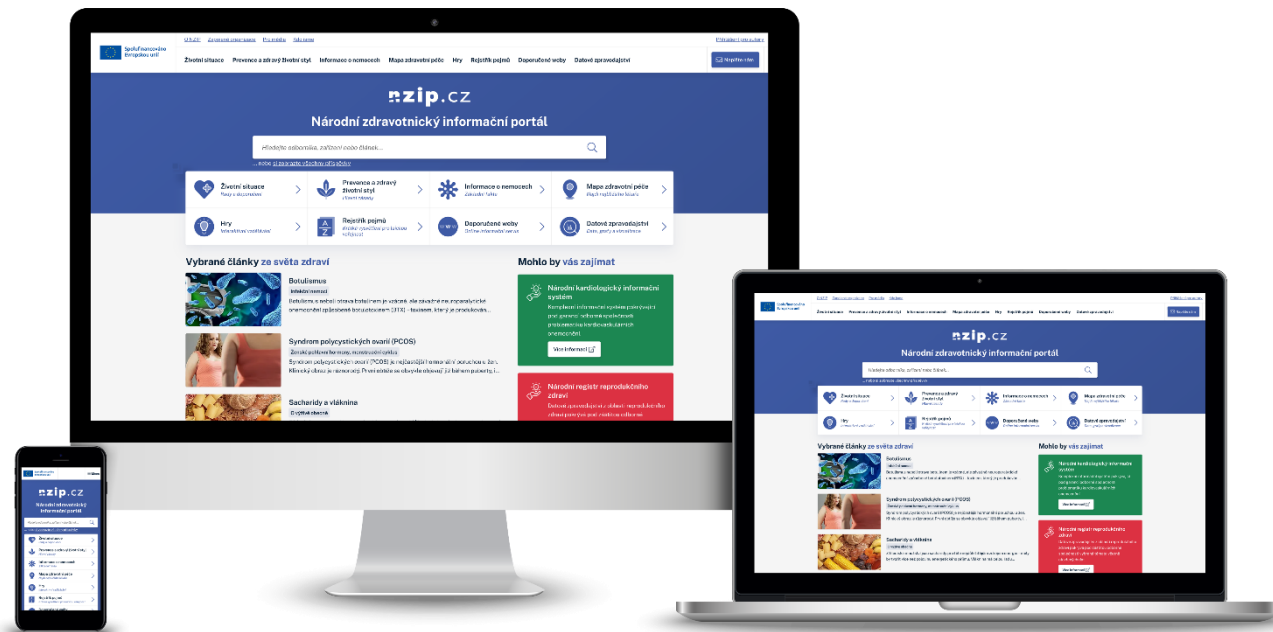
Spolufinancováno Evropskou unií

Životní situace Prevence a zdravý životní styl Informace o nemocech Mapa zdravotní péče Hry Rejstřík pojmů Doporučené weby Datové zpravodajství

nzip.cz

Národní zdravotnický informační portál

Hledejte odborníka, zařízení nebo článek...

Životní situace

Prevence a zdravý životní styl

Informace o nemocech

Mapa zdravotní péče

Hry

Rejstřík pojmů

Doporučené weby

Datové zpravodajství

Vybrané články ze světa zdraví

Botulismus

Infekční nemoci

Botulismus je velmi vzácné, ale závažné neuroparalytické onemocnění způsobené botulotoxinem (BTX) - toxinem, který je produkován...

Syndrom polycystických ovarií (PCOS)

Syndrom polycystických ovarií (PCOS) je nejčastější hormonální poruchou u žen. Klinický obraz je různorodý. První potíže se obvykle objevují již během puberty, i...

Sacharidy a vláknina

Mohlo by vás zajímat

Národní kardiologický informační systém

Více informací

Národní registr reprodukčního zdraví